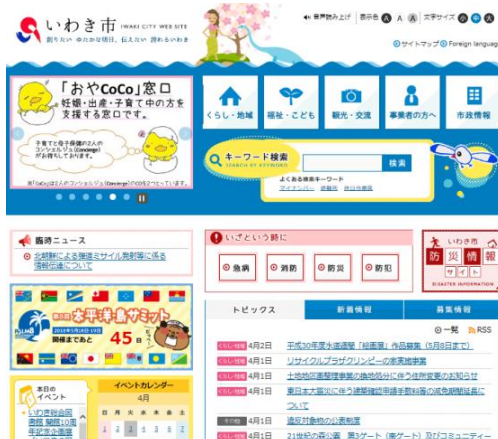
いわき市 IWAKI CITY WEB SITE
創りたい ゆたかな明日、伝えたい 誇れるいわき

音声読み上げ　表示色 A A A　文字サイズ

サイトマップ　Foreign languag

「おやCoCo」窓口
妊娠・出産・子育て中の方を支援する窓口です。

子育てと母子保健の2人のコンシェルジュ(Concierge)がお待ちしております。

※「CoCo」は2人のコンシェルジュ(Concierge)の「Co」を2つ合わせています。

くらし・地域　福祉・こども　観光・交流　事業者の方へ　市政情報

キーワード検索 SEARCH BY KEYWORD　検索

よくある検索キーワード
マイナンバー　高齢者　自治会関係

臨時ニュース
北朝鮮による弾道ミサイル発射等に係る情報伝達について

いざという時に
急病　消防　防災　防犯

いわき市 防災情報サイト DISASTER INFORMATION

太平洋島サミット
45日

トピックス　新着情報　募集情報

一覧　RSS

4月2日　平成30年度水道週間「絵画展」作品募集(5月8日まで)
4月1日　リサイクルプラザクリンピーの家乗換募集
4月1日　土地区画整理事業の換地処分に伴う住所変更のお知らせ
4月1日　東日本大震災に伴う建築確認申請手数料等の減免期間延長について
4月1日　遺族対象物の公表制度
4月1日　21世紀の森公園　第3ゲート（南ゲート）及びコミュニティー

本日のイベント
いわき総合図書館10周年記念企画展

イベントカレンダー
4月
日 月 火 水 木 金 土